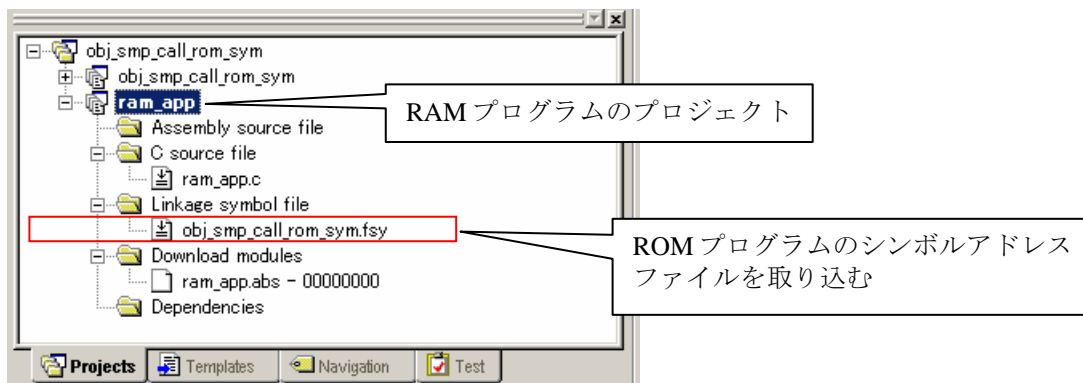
obj_smp_call_rom_sym
obj_smp_call_rom_sym
ram_app
Assembly source file
C source file
ram_app.c
Linkage symbol file
obj_smp_call_rom_sym.fsy
Download modules
ram_app.abs - 00000000
Dependencies

RAM プログラムのプロジェクト

ROM プログラムのシンボルアドレスファイルを取り込む

Projects
Templates
Navigation
Test